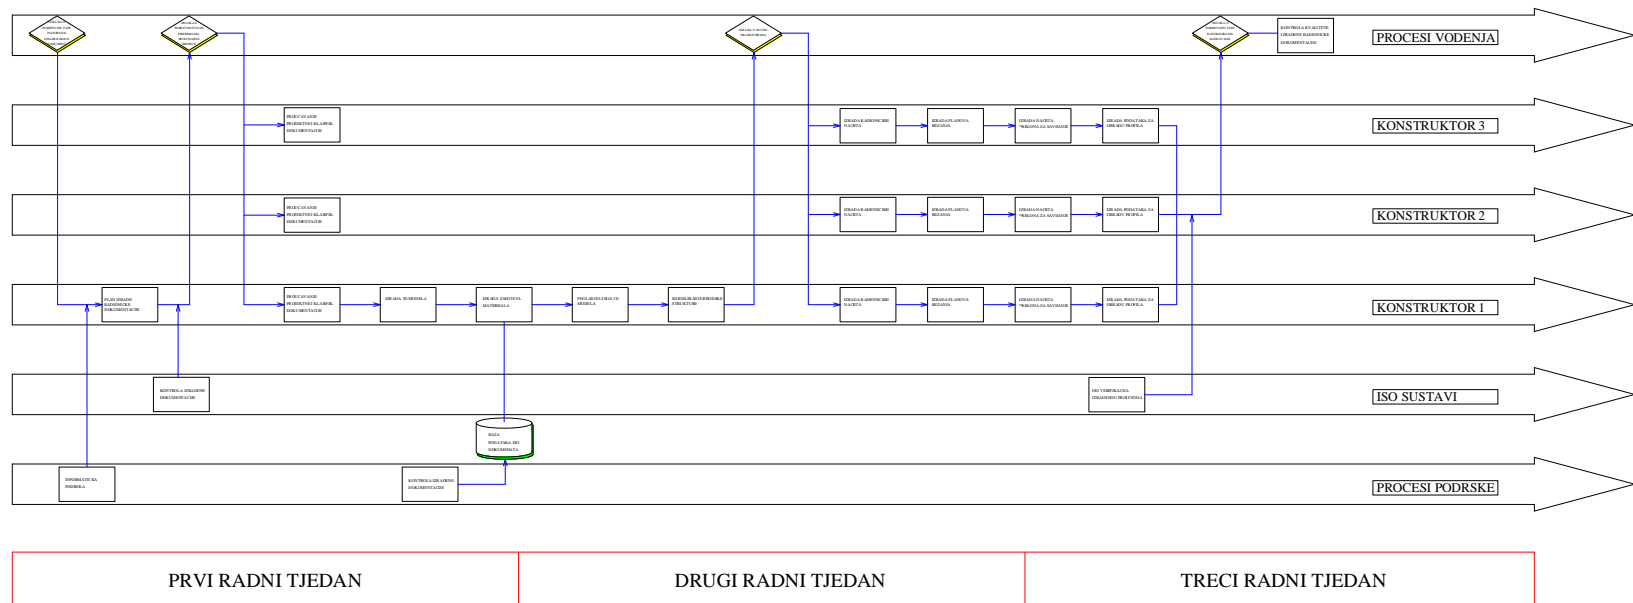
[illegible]

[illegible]

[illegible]

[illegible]

KONTROLA KVALITETE IZRADENE RADIONICKE DOKUMENTACIJE

PROCESI VODENJA

PROUCAVANJE PROJEKTNE KLASIFIK. DOKUMENTACIJE

IZRADA RADIONICKIH NACRTA

IZRADA PLANOVA REZANJA

IZRADA NACRTA SABLONA ZA SAVIJANJE

IZRADA PODATAKA ZA OBRADU PROFILA

KONSTRUKTOR 3

PROUCAVANJE PROJEKTNE KLASIFIK. DOKUMENTACIJE

IZRADA RADIONICKIH NACRTA

IZRADA PLANOVA REZANJA

IZRADA NACRTA SABLONA ZA SAVIJANJE

IZRADA PODATAKA ZA OBRADU PROFILA

KONSTRUKTOR 2

PLAN IZRADE RADIONICKE DOKUMENTACIJE

PROUCAVANJE PROJEKTNE KLASIFIK. DOKUMENTACIJE

IZRADA 3D MODELA

IZRADA ZAHTJEVA MATERIJALA

PROLAZ KROZ 3D MODELA

MODELIRANJE BRODSKE STRUKTURE

IZRADA RADIONICKIH NACRTA

IZRADA PLANOVA REZANJA

IZRADA NACRTA SABLONA ZA SAVIJANJE

IZRADA PODATAKA ZA OBRADU PROFILA

KONSTRUKTOR 1

KONTROLA IZRADENE DOKUMENTACIJE

ISO VERIFIKACIJA IZRADENOG PROIZVODA

ISO SUSTAVI

BAZA PODATAKA ISO DOKUMENATA

INFORMATICKA PODRSKA

KONTROLA IZRADENE DOKUMENTACIJE

PROCESI PODRSKE

PRVI RADNI TJEDAN

DRUGI RADNI TJEDAN

TRECI RADNI TJEDAN